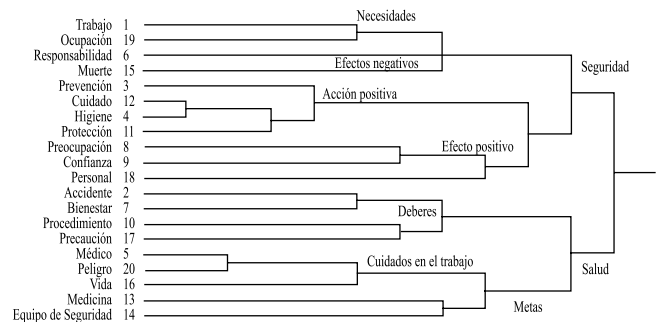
Trabajo 1
Ocupación 19
Responsabilidad 6
Muerte 15
Prevención 3
Cuidado 12
Higiene 4
Protección 11
Preocupación 8
Confianza 9
Personal 18
Accidente 2
Bienestar 7
Procedimiento 10
Precaución 17
Médico 5
Peligro 20
Vida 16
Medicina 13
Equipo de Seguridad 14

Necesidades
Efectos negativos
Acción positiva
Efecto positivo
Seguridad
Deberes
Cuidados en el trabajo
Salud
Metas